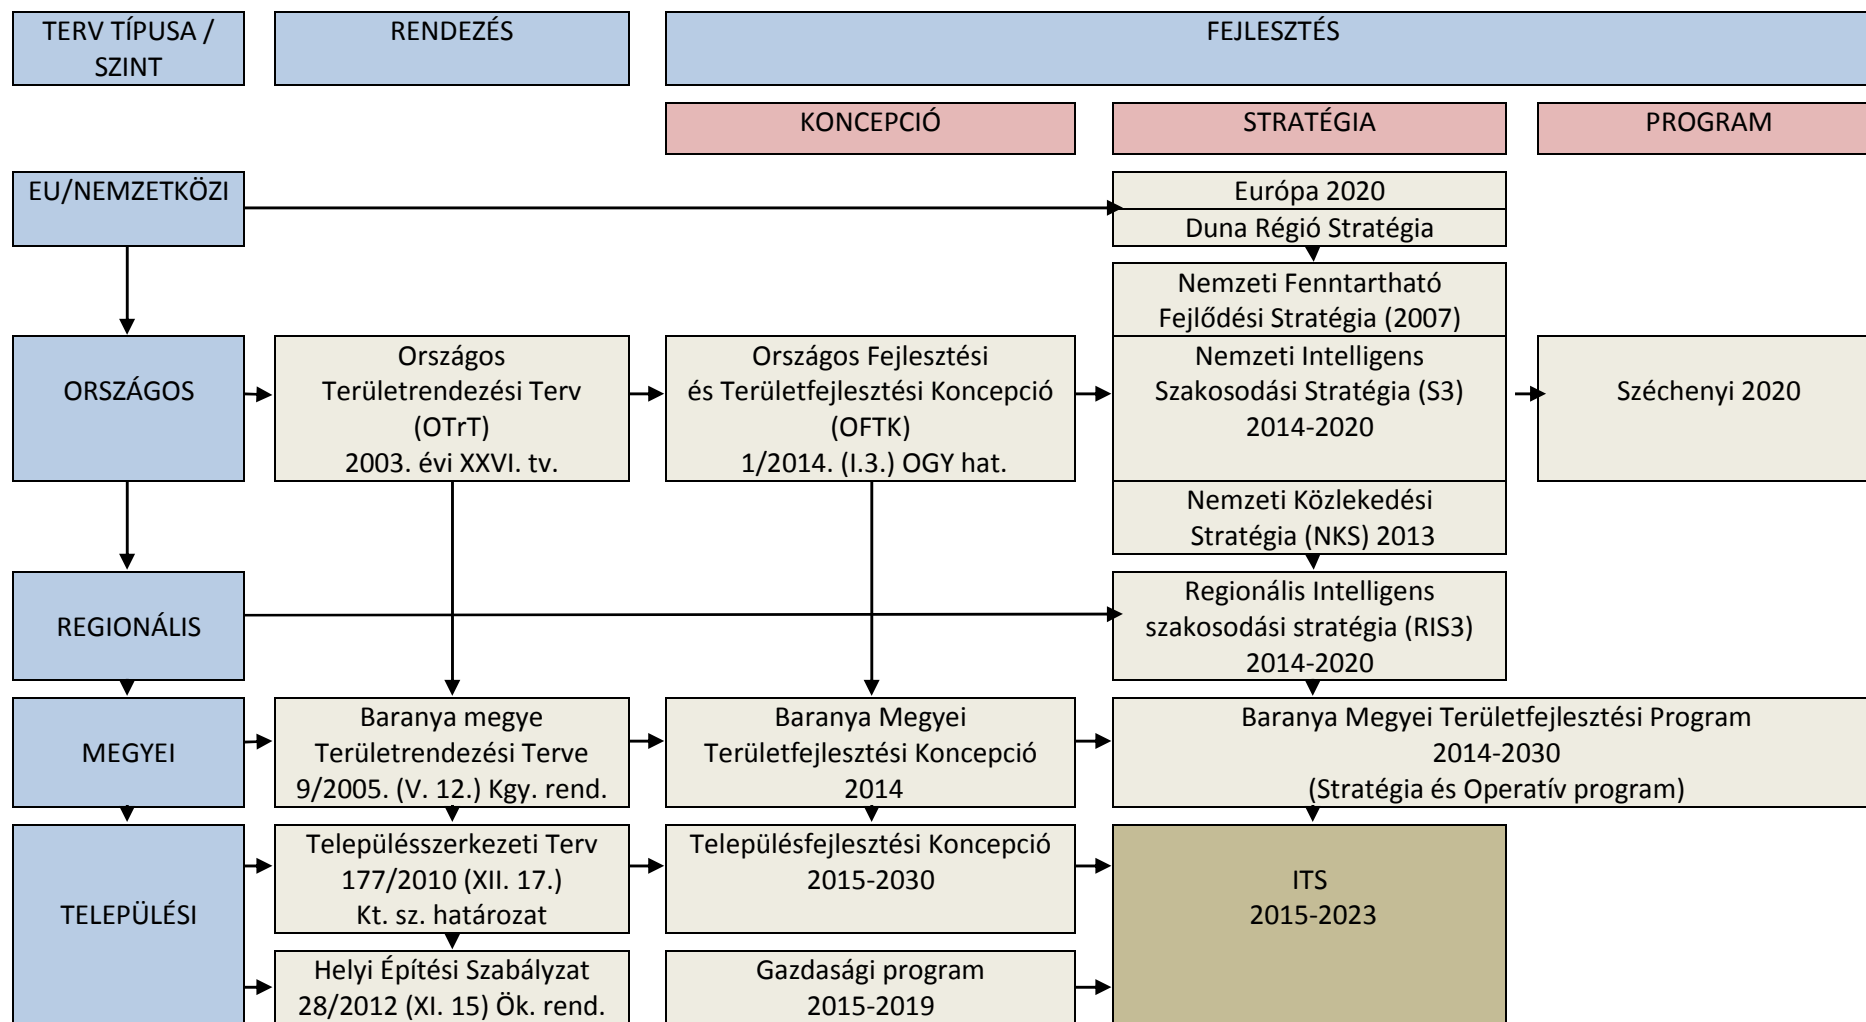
TERV TÍPUSA / SZINT

RENDEZÉS

FEJLESZTÉS

KONCEPCIÓ

STRATÉGIA

PROGRAM

EU/NEMZETKÖZI

Európa 2020

Duna Régió Stratégia

Nemzeti Fenntartható Fejlődési Stratégia (2007)

ORSZÁGOS

Országos Területrendezési Terv (OTrT) 2003. évi XXVI. tv.

Országos Fejlesztési és Területfejlesztési Koncepció (OFTK) 1/2014. (I.3.) OGY hat.

Nemzeti Intelligens Szakosodási Stratégia (S3) 2014-2020

Széchenyi 2020

Nemzeti Közlekedési Stratégia (NKS) 2013

REGIONÁLIS

Regionális Intelligens szakosodási stratégia (RIS3) 2014-2020

MEGYEI

Baranya megye Területrendezési Terve 9/2005. (V. 12.) Kgy. rend.

Baranya Megyei Területfejlesztési Koncepció 2014

Baranya Megyei Területfejlesztési Program 2014-2030 (Stratégia és Operatív program)

TELEPÜLÉSI

Településszerkezeti Terv 177/2010 (XII. 17.) Kt. sz. határozat

Településfejlesztési Koncepció 2015-2030

ITS 2015-2023

Helyi Építési Szabályzat 28/2012 (XI. 15) Ök. rend.

Gazdasági program 2015-2019